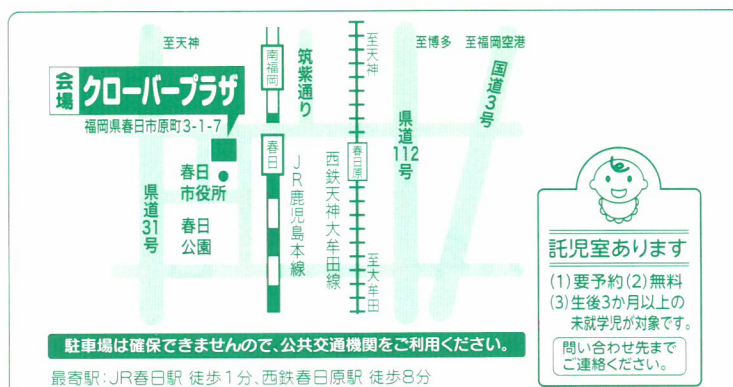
至天神

会場 クローバープラザ

福岡県春日市原町3-1-7

南福岡

筑紫通り

春日

春日市役所

春日公園

県道31号

JR鹿児島本線

至天神

春日原

西鉄天神大牟田線

至大牟田

県道112号

至博多

至福岡空港

国道3号

託児室あります

(1)要予約 (2)無料
(3)生後3か月以上の未就学児が対象です。

問い合わせ先までご連絡ください。

駐車場は確保できませんので、公共交通機関をご利用ください。

最寄駅：JR春日駅 徒歩1分、西鉄春日原駅 徒歩8分